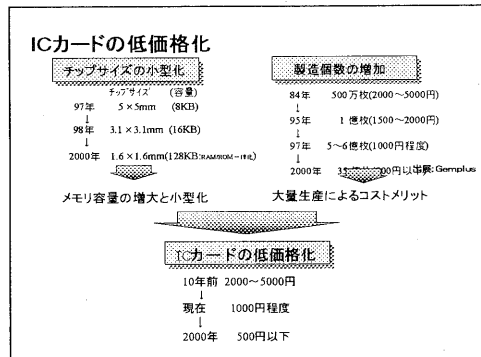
ICカードの低価格化

チップサイズの小型化

チップサイズ (容量)
97年 5×5mm (8KB)
↓
98年 3.1×3.1mm (16KB)
↓
2000年 1.6×1.6mm(128KB:RAM/ROM一体化)

製造個数の増加

84年 500万枚(2000～5000円)
↓
95年 1億枚(1500～2000円)
↓
97年 5～6億枚(1000円程度)
↓
2000年 3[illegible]00円以下 出展: Gemplus

メモリ容量の増大と小型化

大量生産によるコストメリット

ICカードの低価格化

10年前 2000～5000円
↓
現在 1000円程度
↓
2000年 500円以下